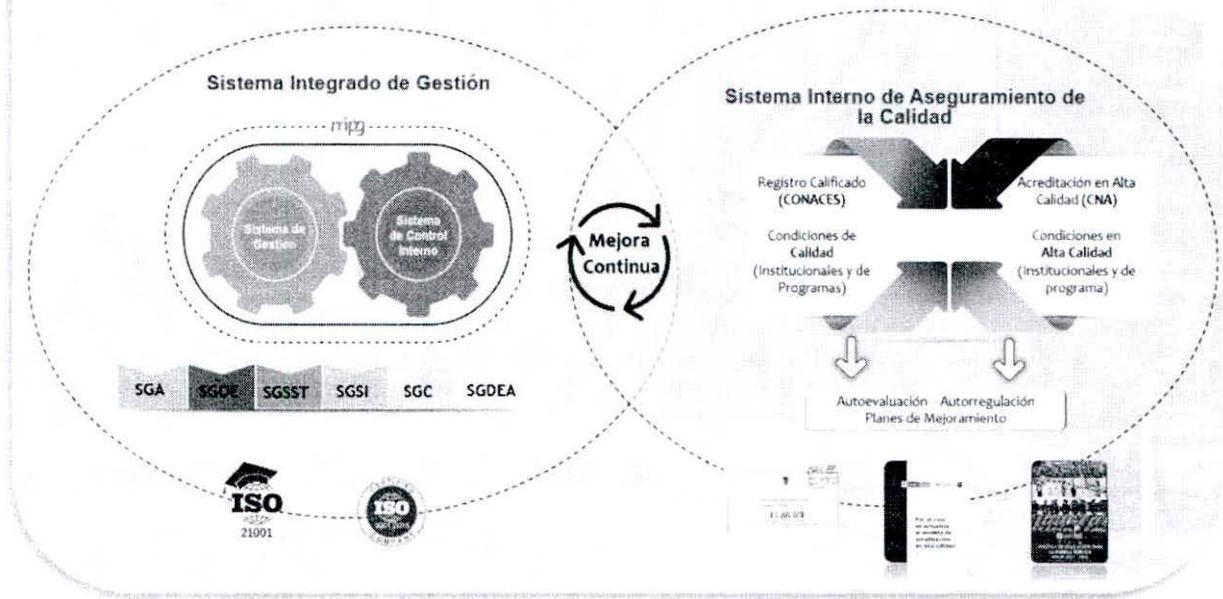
Sistema Integrado de Gestión

mipg

Sistema de Gestión

Sistema de Control Interno

| SGA | SGOE | SGSST | SGSI | SGC | SGDEA |
|---|---|---|---|---|---|

ISO 21001

ISO

Mejora Continua

Sistema Interno de Aseguramiento de la Calidad

Registro Calificado (CONACES)

Acreditación en Alta Calidad (CNA)

Condiciones de Calidad (Institucionales y de Programas)

Condiciones en Alta Calidad (Institucionales y de programa)

Autoevaluación Autorregulación
Planes de Mejoramiento

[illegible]